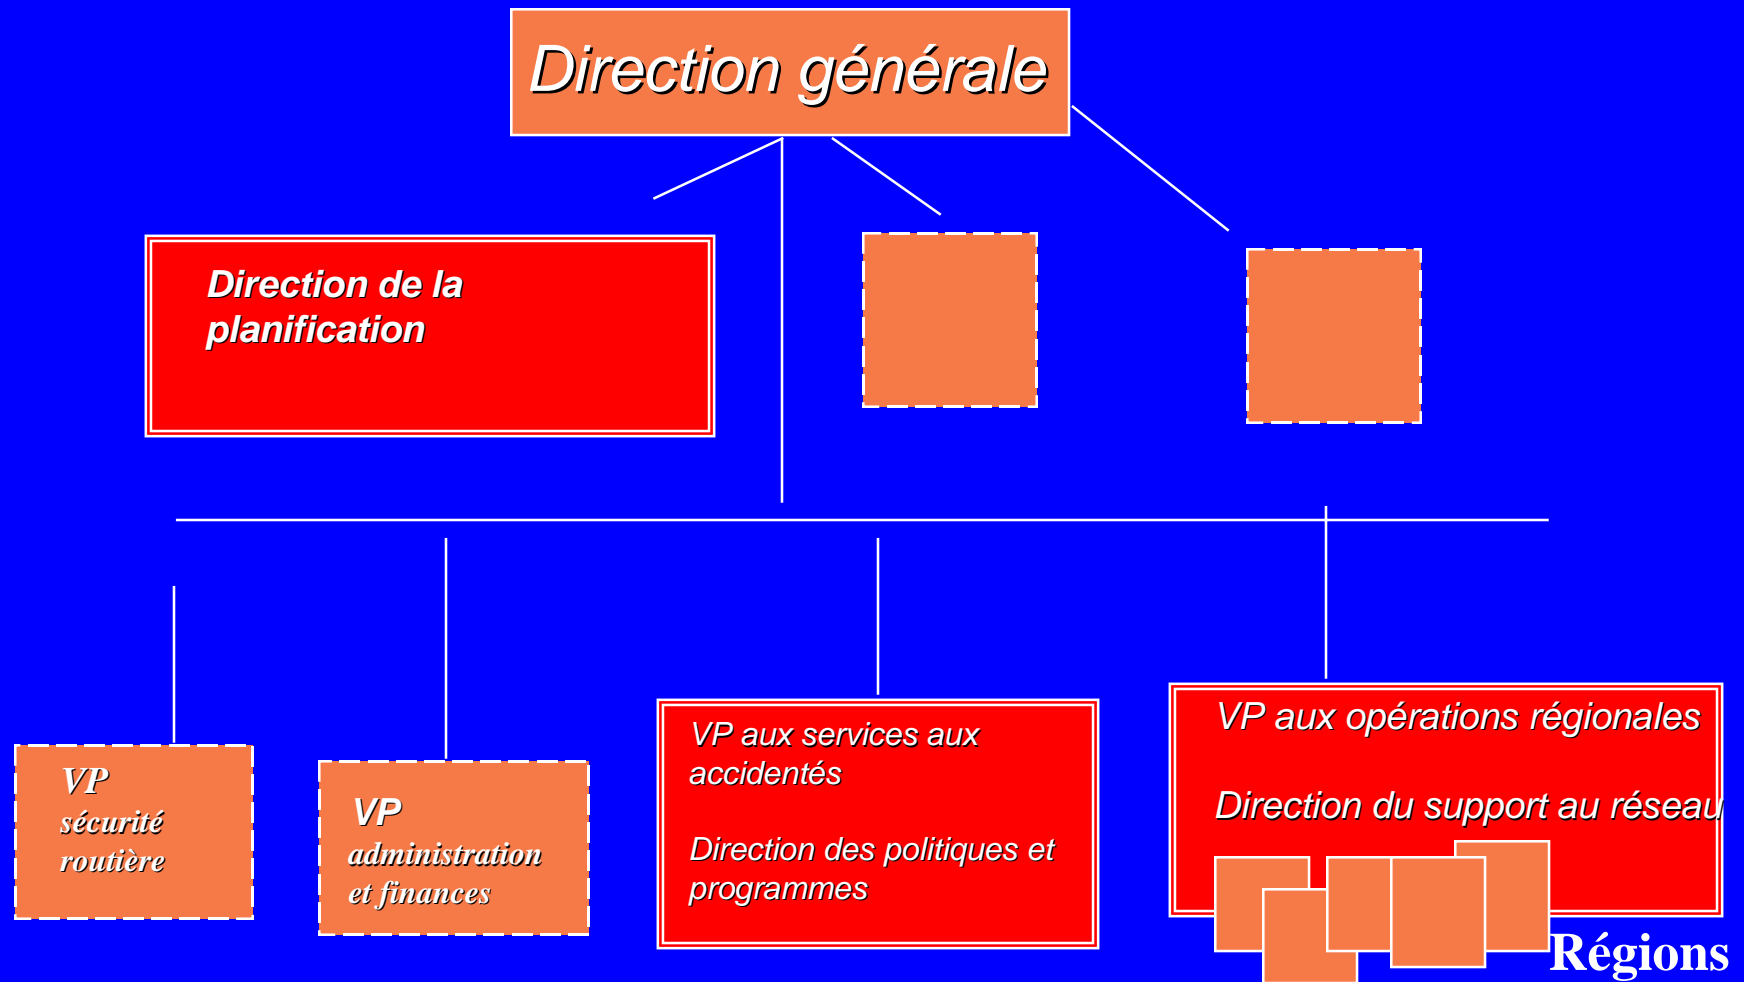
Direction générale

Direction de la planification

VP sécurité routière

VP administration et finances

VP aux services aux accidentés

Direction des politiques et programmes

VP aux opérations régionales

Direction du support au réseau

Régions